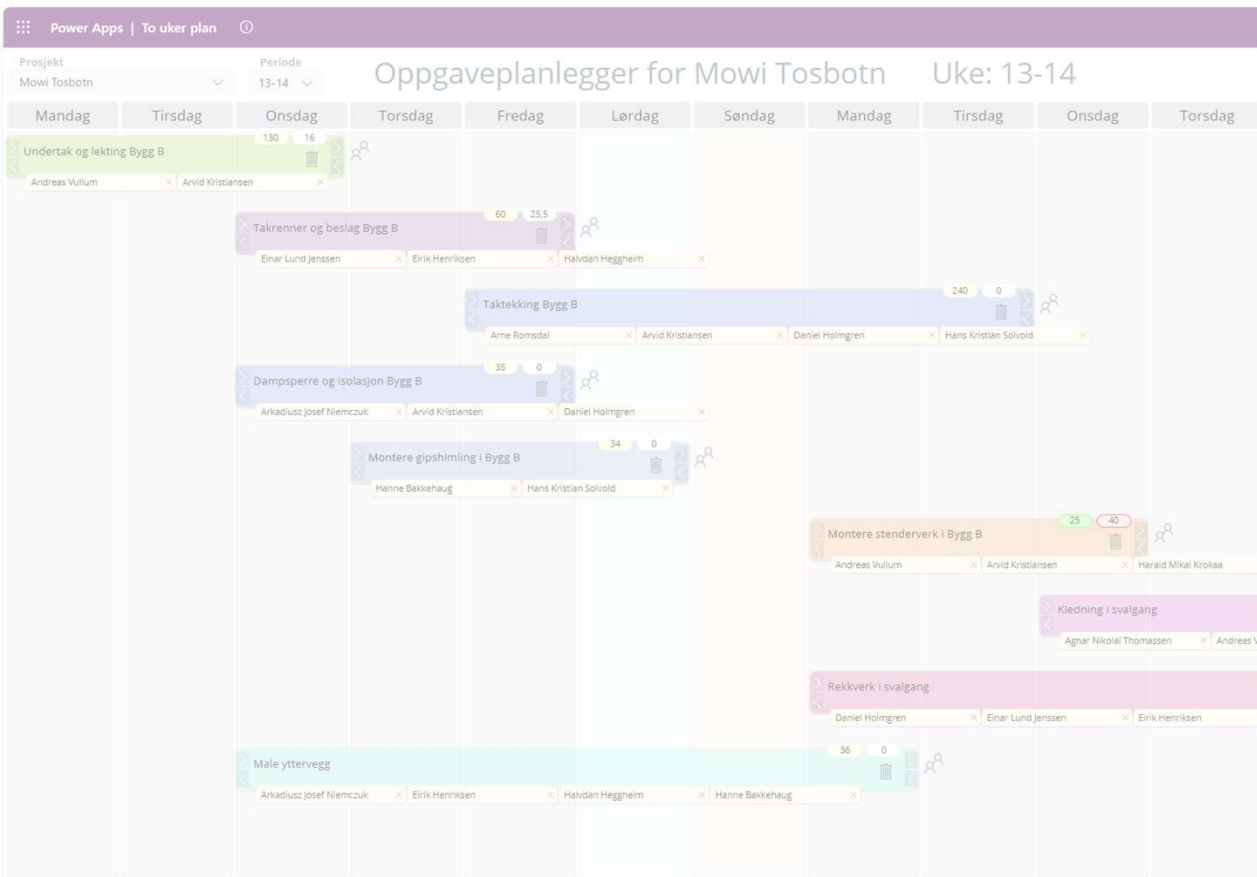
Power Apps | To uker plan

Prosjekt
Mowi Tosbotn

Periode
13-14

Oppgaveplanlegger for Mowi Tosbotn Uke: 13-14

| Mandag | Tirsdag | Onsdag | Torsdag | Fredag | Lørdag | Søndag | Mandag | Tirsdag | Onsdag | Torsdag |
|---|---|---|---|---|---|---|---|---|---|---|

130 16
Undertak og lekting Bygg B
Andreas Vullum ×
Arvid Kristiansen ×

60 25,5
Takrenner og beslag Bygg B
Einar Lund Jenssen ×
Eirik Henriksen ×
Halvdan Heggheim ×

240 0
Taktekking Bygg B
Arne Romsdal ×
Arvid Kristiansen ×
Daniel Holmgren ×
Hans Kristian Solvold ×

35 0
Dampsperre og isolasjon Bygg B
Arkadiusz Josef Niemczuk ×
Arvid Kristiansen ×
Daniel Holmgren ×

34 0
Montere gipshimling i Bygg B
Hanne Bakkehaug ×
Hans Kristian Solvold ×

25 40
Montere stenderverk i Bygg B
Andreas Vullum ×
Arvid Kristiansen ×
Harald Mikal Krokaa

Kledning i svalgang
Agnar Nikolai Thomassen ×
Andreas V

Rekkverk i svalgang
Daniel Holmgren ×
Einar Lund Jenssen ×
Eirik Henriksen

36 0
Male yttervegg
Arkadiusz Josef Niemczuk ×
Eirik Henriksen ×
Halvdan Heggheim ×
Hanne Bakkehaug ×